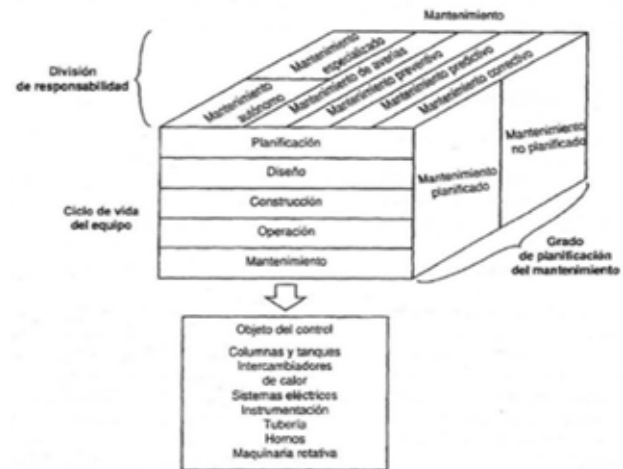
Mantenimiento

División de responsabilidad

Mantenimiento autónomo

Mantenimiento especializado

Mantenimiento de averías

Mantenimiento preventivo

Mantenimiento predictivo

Mantenimiento correctivo

Planificación

Diseño

Construcción

Operación

Mantenimiento

Ciclo de vida del equipo

Mantenimiento planificado

Mantenimiento no planificado

Grado de planificación del mantenimiento

Objeto del control

Columnas y tanques
Intercambiadores de calor
Sistemas eléctricos
Instrumentación
Tubería
Hornos
Maquinaria rotativa